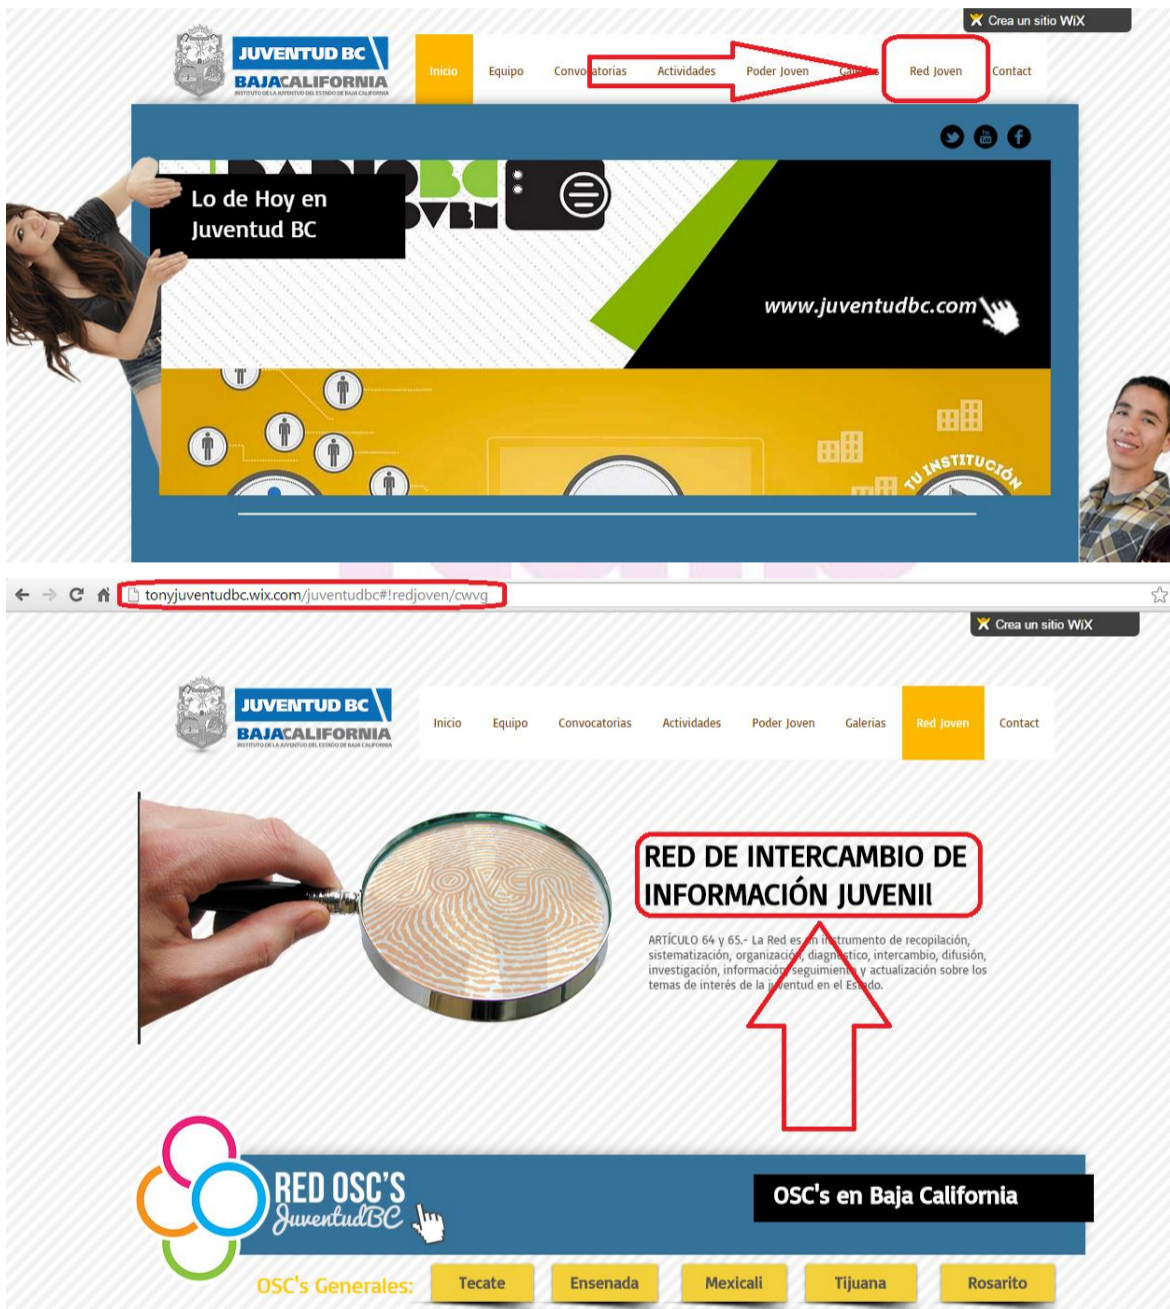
Crea un sitio WiX

JUVENTUD BC
BAJACALIFORNIA
INSTITUTO DE LA JUVENTUD DEL ESTADO DE BAJA CALIFORNIA

Inicio Equipo Convocatorias Actividades Poder Joven Galerias Red Joven Contact

Lo de Hoy en Juventud BC

www.juventudbc.com

TU INSTITUCIÓN

tonyjuventudbc.wix.com/juventudbc#!redjoven/cwvg

Crea un sitio WiX

JUVENTUD BC
BAJACALIFORNIA
INSTITUTO DE LA JUVENTUD DEL ESTADO DE BAJA CALIFORNIA

Inicio Equipo Convocatorias Actividades Poder Joven Galerias Red Joven Contact

JOVEN

RED DE INTERCAMBIO DE INFORMACIÓN JUVENIl

ARTÍCULO 64 y 65.- La Red es un instrumento de recopilación, sistematización, organización, diagnóstico, intercambio, difusión, investigación, información, seguimiento y actualización sobre los temas de interés de la juventud en el Estado.

RED OSC'S JuventudBC

OSC's en Baja California

OSC's Generales: Tecate Ensenada Mexicali Tijuana Rosarito